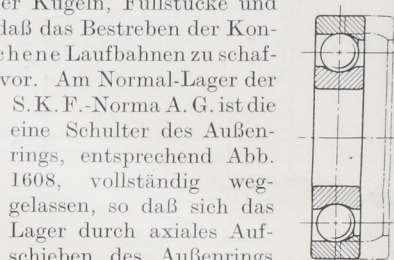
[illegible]er Kugeln, Füllstücke und daß das Bestreben der Kon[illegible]hene Laufbahnen zu schaf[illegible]vor. Am Normal-Lager der S.K.F.-Norma A.G. ist die eine Schulter des Außenrings, entsprechend Abb. 1608, vollständig weggelassen, so daß sich das Lager durch axiales Aufschieben des Außenrings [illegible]